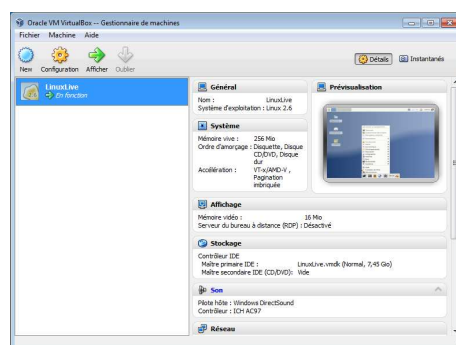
Oracle VM VirtualBox -- Gestionnaire de machines

Fichier Machine Aide

New Configuration Afficher Oublier

Détails Instantanés

LinuxLive
En fonction

Général

Nom : LinuxLive
Système d'exploitation : Linux 2.6

Prévisualisation

Système

Mémoire vive : 256 Mio
Ordre d'amorçage : Disquette, Disque CD/DVD, Disque dur
Accélération : VT-x/AMD-V , Pagination imbriquée

Affichage

Mémoire vidéo : 16 Mio
Serveur du bureau à distance (RDP) : Désactivé

Stockage

Contrôleur IDE
Maître primaire IDE : LinuxLive.vmdk (Normal, 7,45 Gio)
Maître secondaire IDE (CD/DVD): Vide

Son

Pilote hôte : Windows DirectSound
Contrôleur : ICH AC97

Réseau